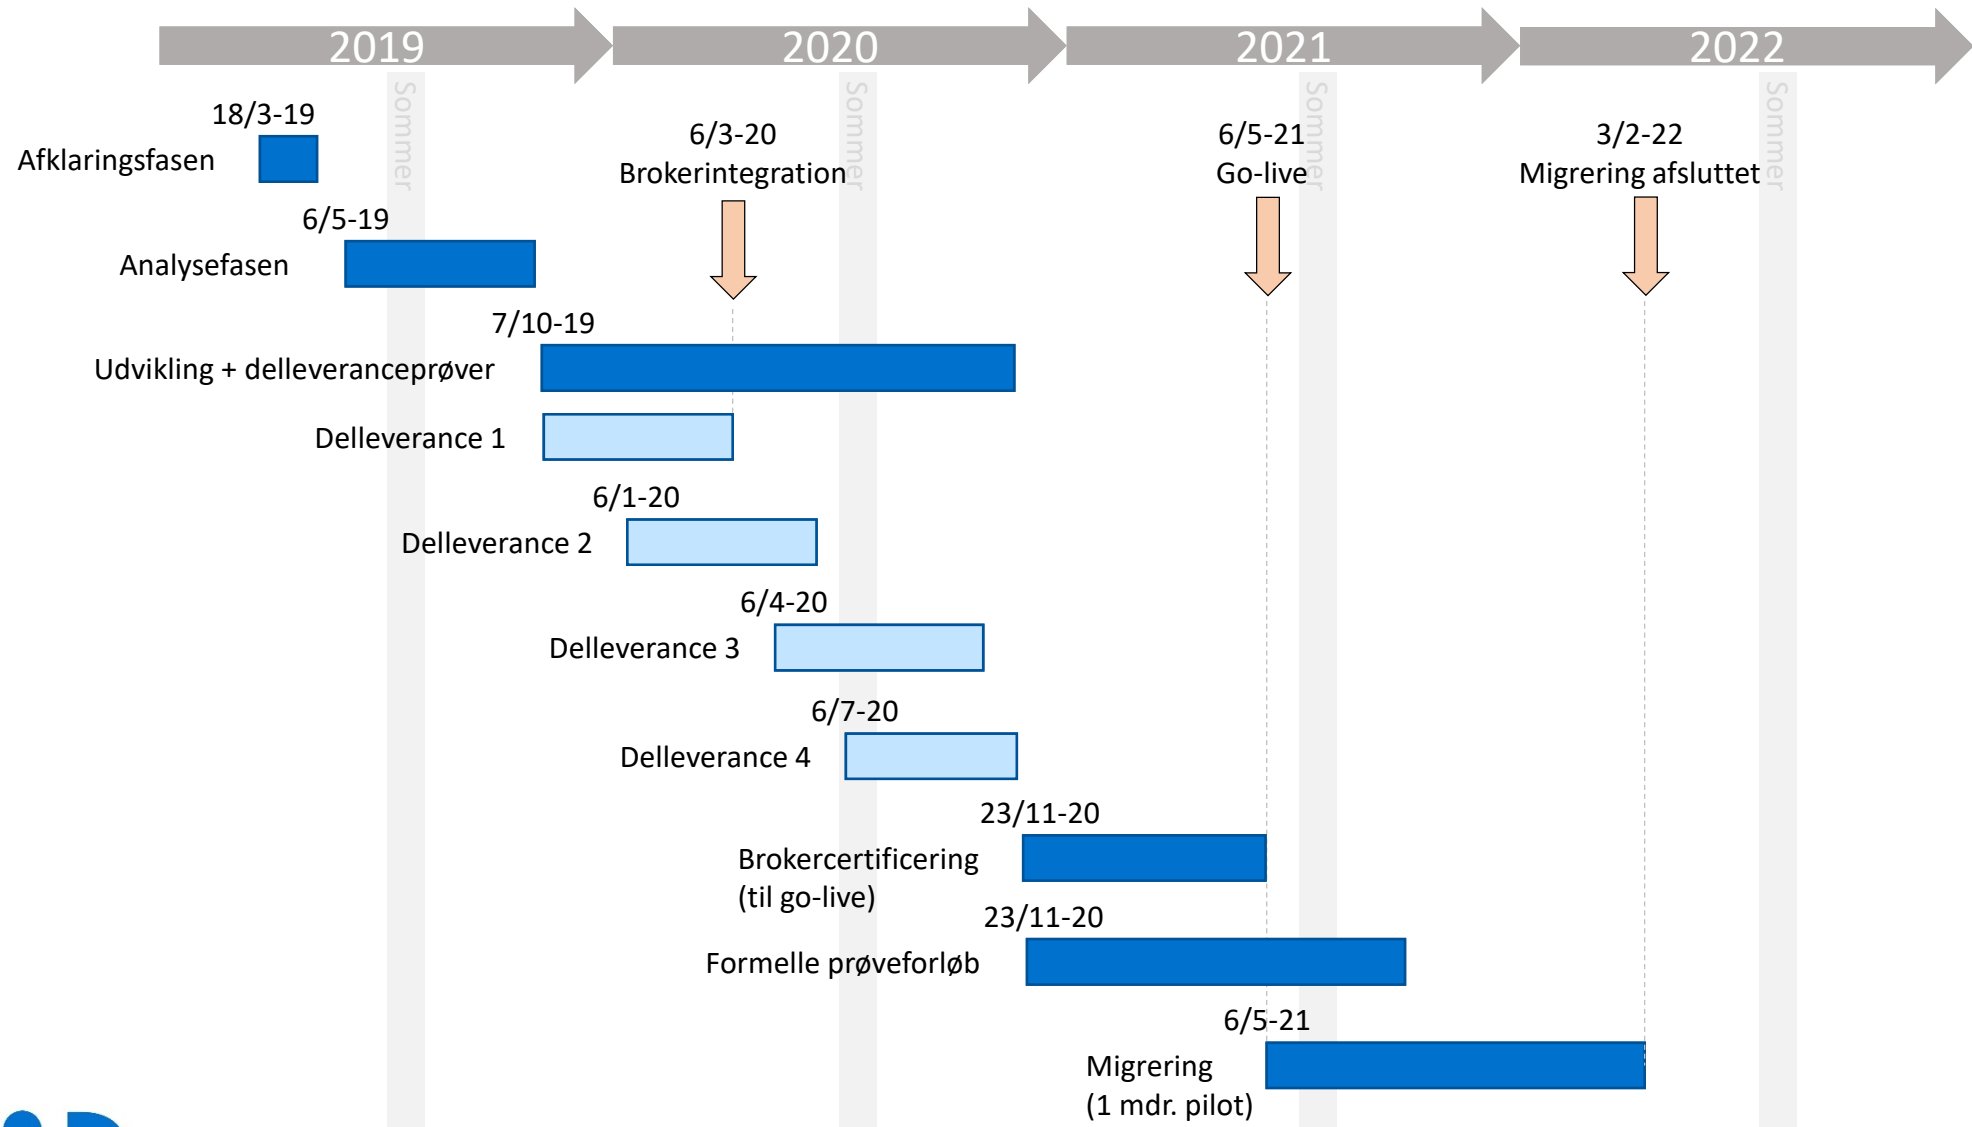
2019
2020
2021
2022

Sommer
Sommer
Sommer
Sommer

18/3-19
Afklaringsfasen

6/3-20
Brokerintegration

6/5-21
Go-live

3/2-22
Migrering afsluttet

6/5-19
Analysefasen

7/10-19
Udvikling + delleveranceprøver

Delleverance 1

6/1-20
Delleverance 2

6/4-20
Delleverance 3

6/7-20
Delleverance 4

23/11-20
Brokercertificering
(til go-live)

23/11-20
Formelle prøveforløb

6/5-21
Migrering
(1 mdr. pilot)